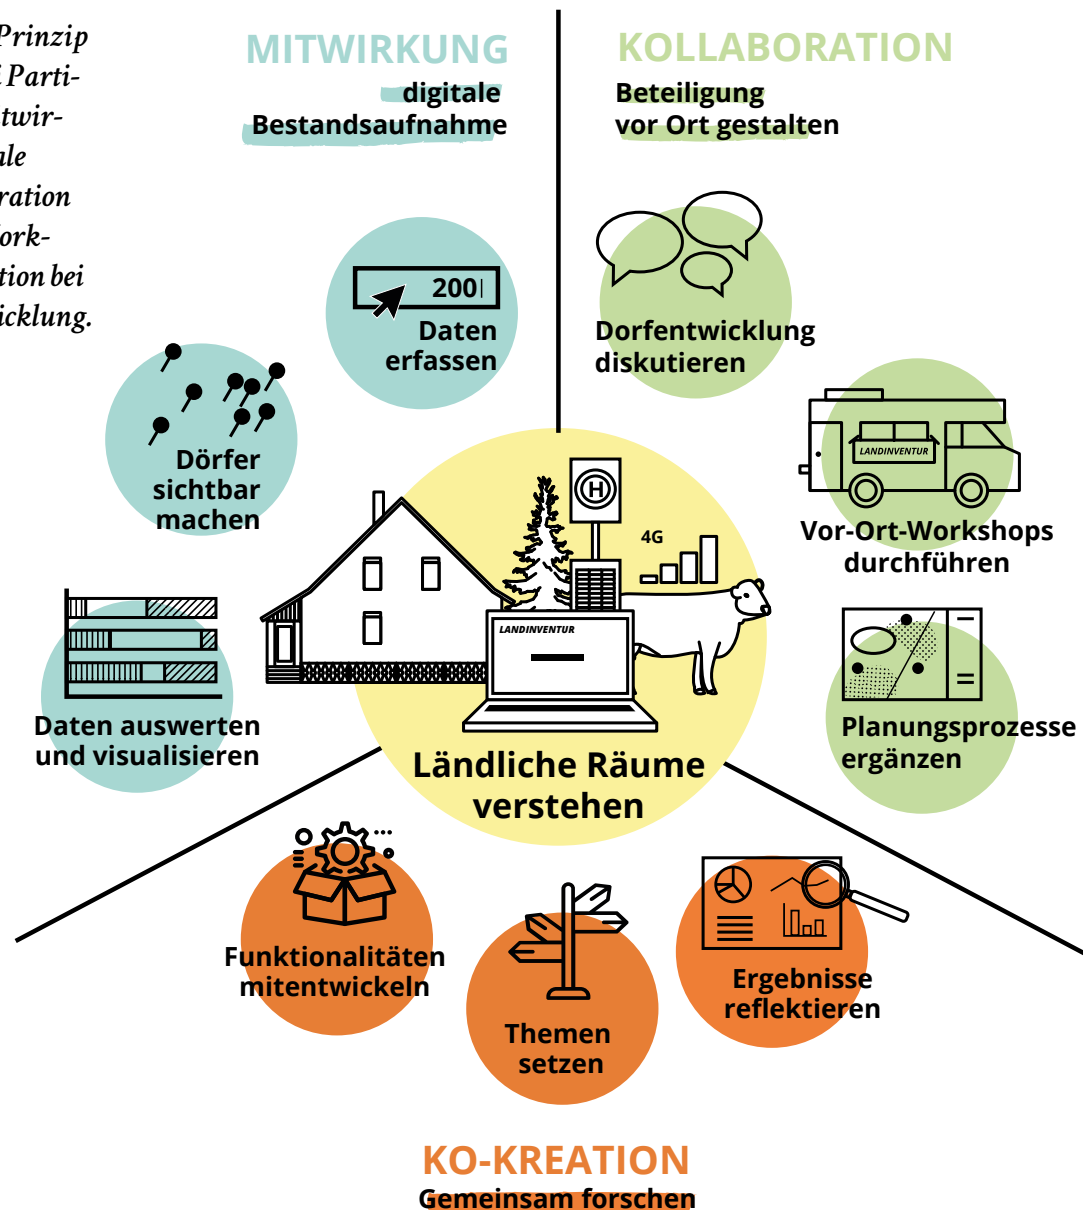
Prinzip
l Parti-
twir-
ale
ration
ork-
tion bei
icklung.

MITWIRKUNG
digitale
Bestandsaufnahme

KOLLABORATION
Beteiligung
vor Ort gestalten

200
Daten
erfassen

Dorfentwicklung
diskutieren

Dörfer
sichtbar
machen

LANDINVENTUR
Vor-Ort-Workshops
durchführen

4G

LANDINVENTUR

Daten auswerten
und visualisieren

Planungsprozesse
ergänzen

Ländliche Räume
verstehen

Funktionalitäten
mitentwickeln

Themen
setzen

Ergebnisse
reflektieren

KO-KREATION
Gemeinsam forschen